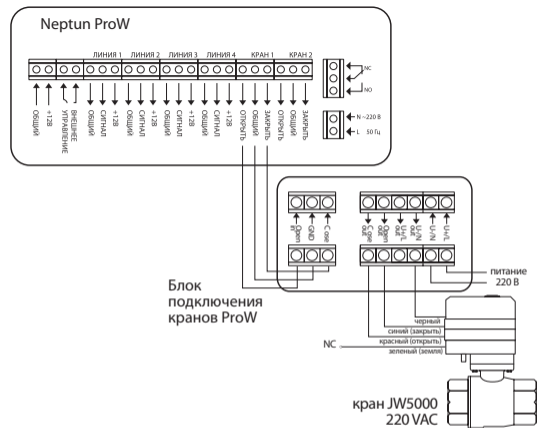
Neptun ProW

ЛИНИЯ 1 ЛИНИЯ 2 ЛИНИЯ 3 ЛИНИЯ 4 КРАН 1 КРАН 2

ОБЩИЙ
+12В
ВНЕШНЕЕ УПРАВЛЕНИЕ
ОБЩИЙ
СИГНАЛ
+12В
ОБЩИЙ
СИГНАЛ
+12В
ОБЩИЙ
СИГНАЛ
+12В
ОБЩИЙ
СИГНАЛ
+12В
ОТКРЫТЬ
ОБЩИЙ
ЗАКРЫТЬ
ОТКРЫТЬ
ОБЩИЙ
ЗАКРЫТЬ

NC
NO

N ~220 В
L 50 Гц

Open in
GND
C ose in

C ose out
Open out
U~/L out
U~/N out
U~/N
U~/L

Блок подключения кранов ProW

питание 220 В

черный
синий (закрыть)
красный (открыть)
зеленый (земля)

NC

кран JW5000 220 VAC